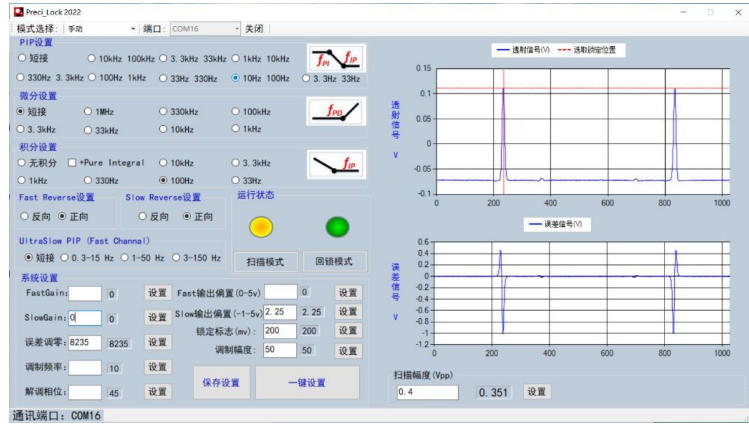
Preci_Lock 2022

模式选择： 手动 端口： COM16 关闭

PIP设置
短接 10kHz 100kHz 3.3kHz 33kHz 1kHz 10kHz
330Hz 3.3kHz 100Hz 1kHz 33Hz 330Hz 10Hz 100Hz 3.3Hz 33Hz
$f_{PI}$ $f_{IP}$

微分设置
短接 1MHz 330kHz 100kHz
3.3kHz 33kHz 10kHz 1kHz
$f_{PD}$

积分设置
无积分 +Pure Integral 10kHz 3.3kHz
1kHz 330Hz 100Hz 33Hz
$f_{IP}$

Fast Reverse设置
反向 正向

Slow Reverse设置
反向 正向

运行状态

UltraSlow PIP (Fast Channel)
短接 0.3-15 Hz 1-50 Hz 3-150 Hz

扫描模式 回锁模式

系统设置
FastGain: 0 设置
SlowGain: 0 0 设置
误差调零: 8235 8235 设置
调制频率: 10 设置
解调相位: 45 设置

Fast输出偏置 (0-5v) 0 设置
Slow输出偏置 (-1-5v) 2.25 2.25 设置
锁定标志 (mv): 200 200 设置
调制幅度: 50 50 设置

保存设置 一键设置

透射信号(V) 选取锁定位置
透射信号 V
0.15 0.1 0.05 0 -0.05 -0.1
0 200 400 600 800 1000

误差信号(V)
误差信号 V
0.6 0.4 0.2 0 -0.2 -0.4 -0.6 -0.8 -1 -1.2
0 200 400 600 800 1000

扫描幅度 (Vpp)
0.4 0.351 设置

通讯端口: COM16